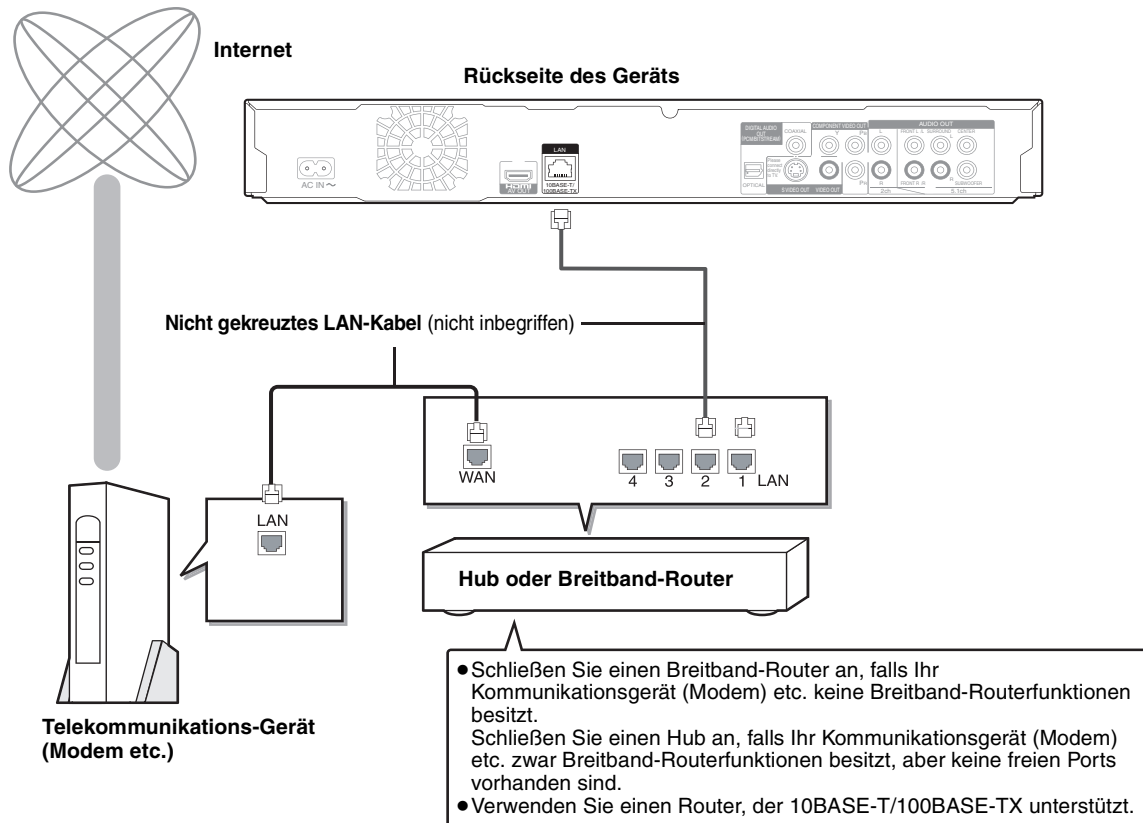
Internet

Rückseite des Geräts

AC IN ~

HDMI AV OUT

LAN

10BASE-T/ 100BASE-TX

DIGITAL AUDIO OUT (PCM/BITSTREAM)

COAXIAL

OPTICAL

COMPONENT VIDEO OUT

Y

$P_B$

$P_R$

S VIDEO OUT

VIDEO OUT

AUDIO OUT

FRONT L

SURROUND

CENTER

FRONT R

SUBWOOFER

2ch

5.1ch

Nicht gekreuztes LAN-Kabel (nicht inbegriffen)

WAN

4 3 2 1 LAN

LAN

Hub oder Breitband-Router

Telekommunikations-Gerät (Modem etc.)

●Schließen Sie einen Breitband-Router an, falls Ihr Kommunikationsgerät (Modem) etc. keine Breitband-Routerfunktionen besitzt.
Schließen Sie einen Hub an, falls Ihr Kommunikationsgerät (Modem) etc. zwar Breitband-Routerfunktionen besitzt, aber keine freien Ports vorhanden sind.
●Verwenden Sie einen Router, der 10BASE-T/100BASE-TX unterstützt.